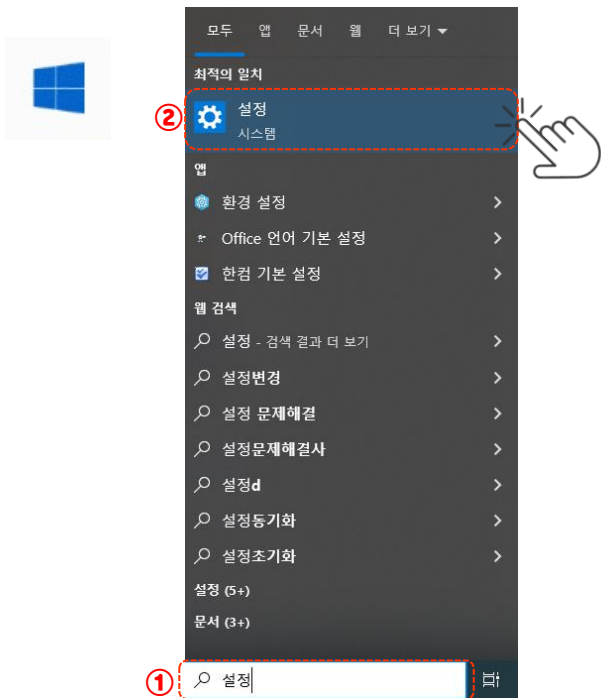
모두 앱 문서 웹 더 보기

최적의 일치

②

설정
시스템

앱

환경 설정

Office 언어 기본 설정

한컴 기본 설정

웹 검색

설정 - 검색 결과 더 보기

설정변경

설정 문제해결

설정문제해결사

설정d

설정동기화

설정초기화

설정 (5+)

문서 (3+)

①

설정